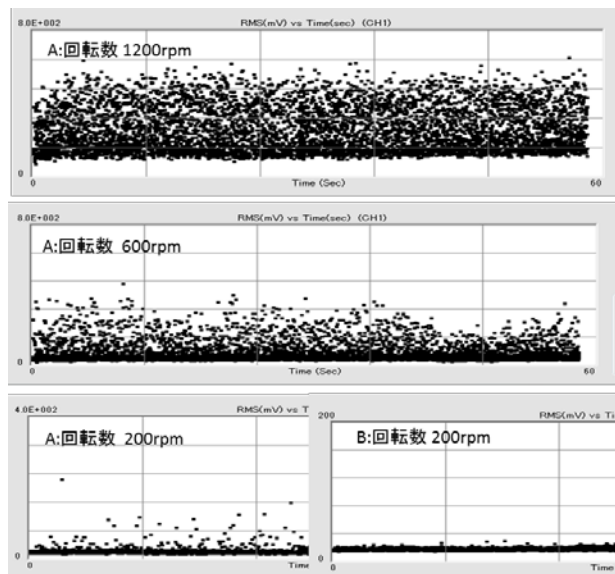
8.0E+002
RMS(mV) vs Time(sec) (CH1)
A:回転数 1200rpm
0
0
Time (Sec)
60

8.0E+002
RMS(mV) vs Time(sec) (CH1)
A:回転数 600rpm
0
0
Time (Sec)
60

4.0E+002
RMS(mV) vs T
A:回転数 200rpm
0
0
Time

200
RMS(mV) vs Ti
B:回転数 200rpm
0
0
Time